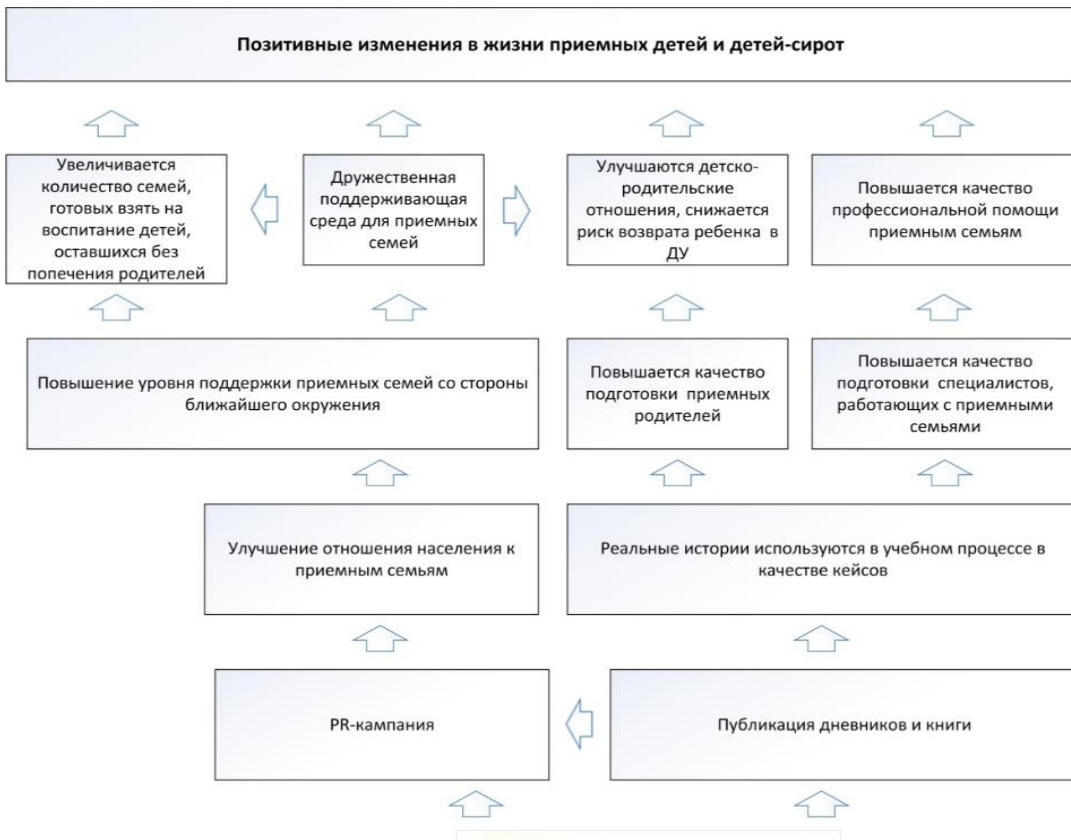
Позитивные изменения в жизни приемных детей и детей-сирот

Увеличивается количество семей, готовых взять на воспитание детей, оставшихся без попечения родителей

Дружественная поддерживающая среда для приемных семей

Улучшаются детско-родительские отношения, снижается риск возврата ребенка в ДУ

Повышается качество профессиональной помощи приемным семьям

Повышение уровня поддержки приемных семей со стороны ближайшего окружения

Повышается качество подготовки приемных родителей

Повышается качество подготовки специалистов, работающих с приемными семьями

Улучшение отношения населения к приемным семьям

Реальные истории используются в учебном процессе в качестве кейсов

PR-кампания

Публикация дневников и книги